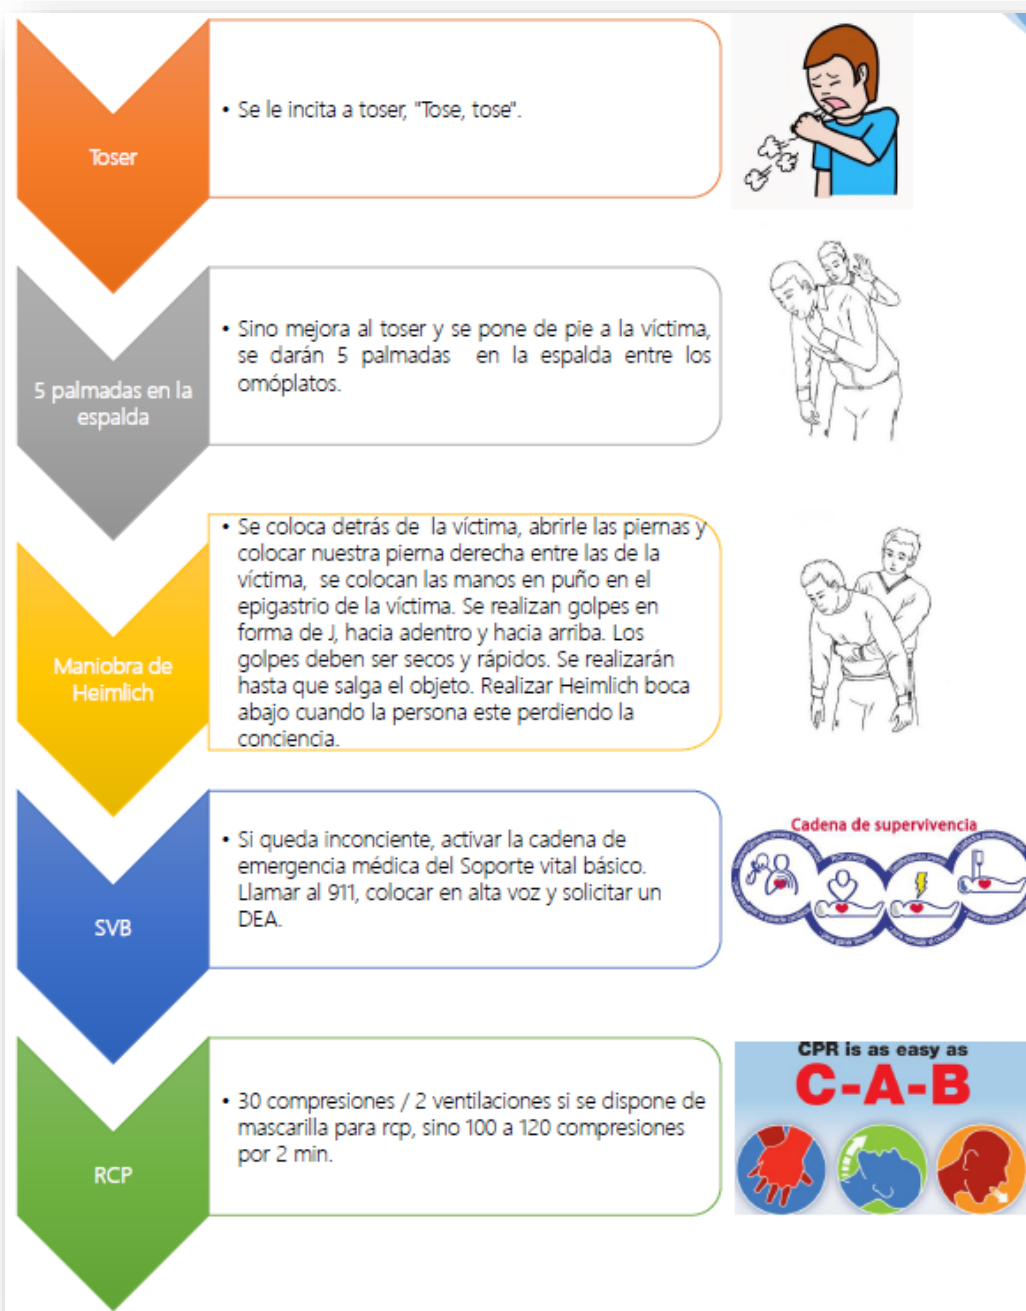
Toser

• Se le incita a toser, "Tose, tose".

5 palmadas en la espalda

• Sino mejora al toser y se pone de pie a la víctima, se darán 5 palmadas en la espalda entre los omóplatos.

Maniobra de Heimlich

• Se coloca detrás de la víctima, abrirle las piernas y colocar nuestra pierna derecha entre las de la víctima, se colocan las manos en puño en el epigastrio de la víctima. Se realizan golpes en forma de J, hacia adentro y hacia arriba. Los golpes deben ser secos y rápidos. Se realizarán hasta que salga el objeto. Realizar Heimlich boca abajo cuando la persona este perdiendo la conciencia.

SVB

• Si queda inconciente, activar la cadena de emergencia médica del Soporte vital básico. Llamar al 911, colocar en alta voz y solicitar un DEA.

Cadena de supervivencia

RCP

• 30 compresiones / 2 ventilaciones si se dispone de mascarilla para rcp, sino 100 a 120 compresiones por 2 min.

CPR is as easy as
C-A-B